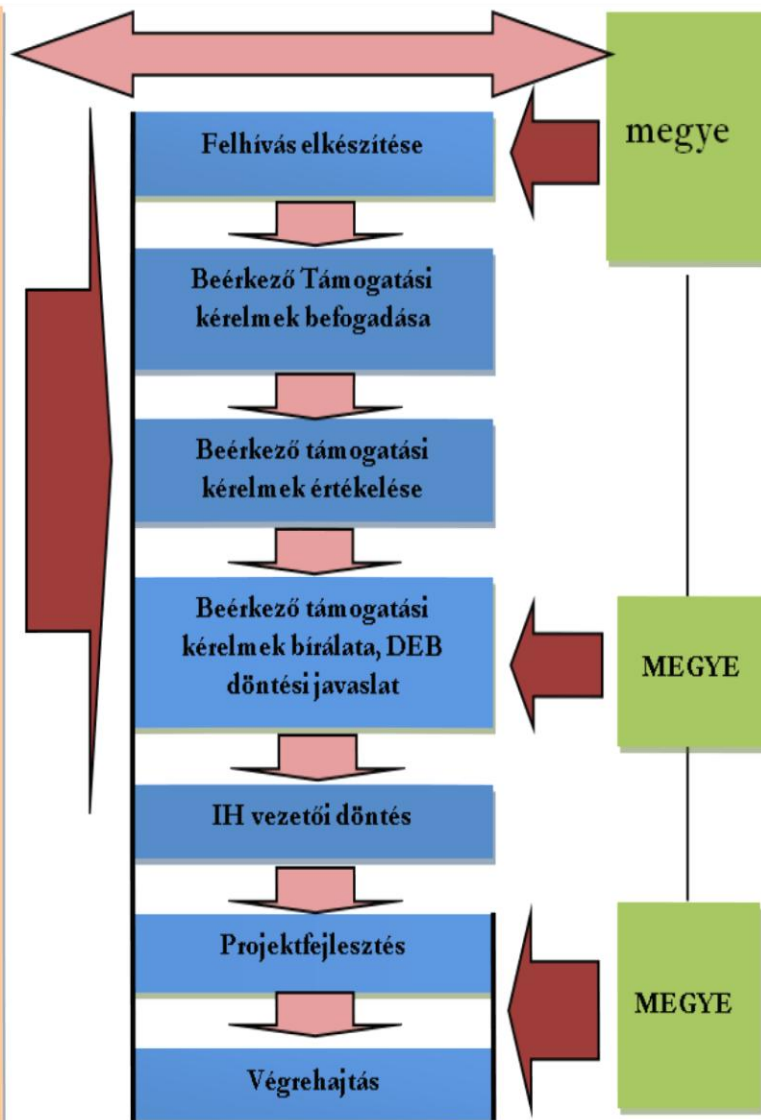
megye

Felhívás elkészítése

Beérkező Támogatási kérelmek befogadása

Beérkező támogatási kérelmek értékelése

Beérkező támogatási kérelmek bírálata, DEB döntési javaslat

MEGYE

IH vezetői döntés

Projektfejlesztés

Végrehajtás

MEGYE